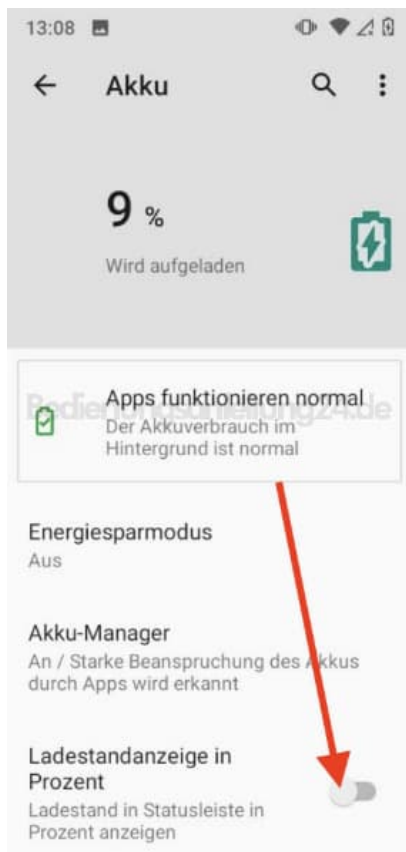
13:08

Akku

9 %

Wird aufgeladen

Bedienungsanleitung24.de

Apps funktionieren normal
Der Akkuverbrauch im Hintergrund ist normal

Energiesparmodus
Aus

Akku-Manager
An / Starke Beanspruchung des Akkus durch Apps wird erkannt

Ladestandanzeige in Prozent
Ladestand in Statusleiste in Prozent anzeigen